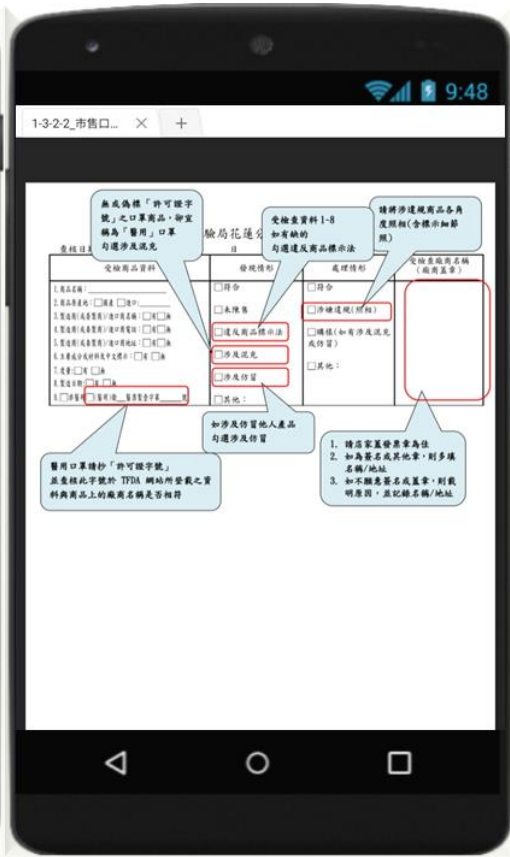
9:48

1-3-2-2_市售口... × +

無衣偽標「許可證字號」之口罩商品，卻宣稱為「醫用」口罩勾選涉及混充

受檢查資料 1-8 如有缺的勾選違反商品標示法

請將涉違規商品各角度照相(含標示細節照)

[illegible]驗局花蓮分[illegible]

查核日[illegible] 日

| 受檢商品資料 | 發現情形 | 處理情形 | 受檢查廠商名稱(廠商蓋章) |
|---|---|---|---|
| 1.商品名稱：<br>2.商品原產地：□國產 □進口：<br>3.製造商(或委製商)/進口商名稱：□有□無<br>4.製造商(或委製商)/進口商電話：□有□無<br>5.製造商(或委製商)/進口商地址：□有□無<br>6.主要成分或材料及中文標示：□有 □無<br>7.用途：□有 □無<br>8.使用方法：□有 □無<br>9.□涉醫用 □醫用口罩 衛部醫器製字第____號 | □符合<br>□未陳售<br>□違反商品標示法<br>□涉及混充<br>□涉及仿冒<br>□其他： | □涉嫌違規(照相)<br>□購樣(如有涉及混充或仿冒)<br>□其他： | |

醫用口罩請抄「許可證字號」並查核此字號於 TFDA 網站所登載之資料與商品上的廠商名稱是否相符

如涉及仿冒他人產品勾選涉及仿冒

1. 請店家蓋發票章為佳
2. 如為簽名或其他章，則多填名稱/地址
3. 如不願意簽名或蓋章，則載明原因，並記錄名稱/地址